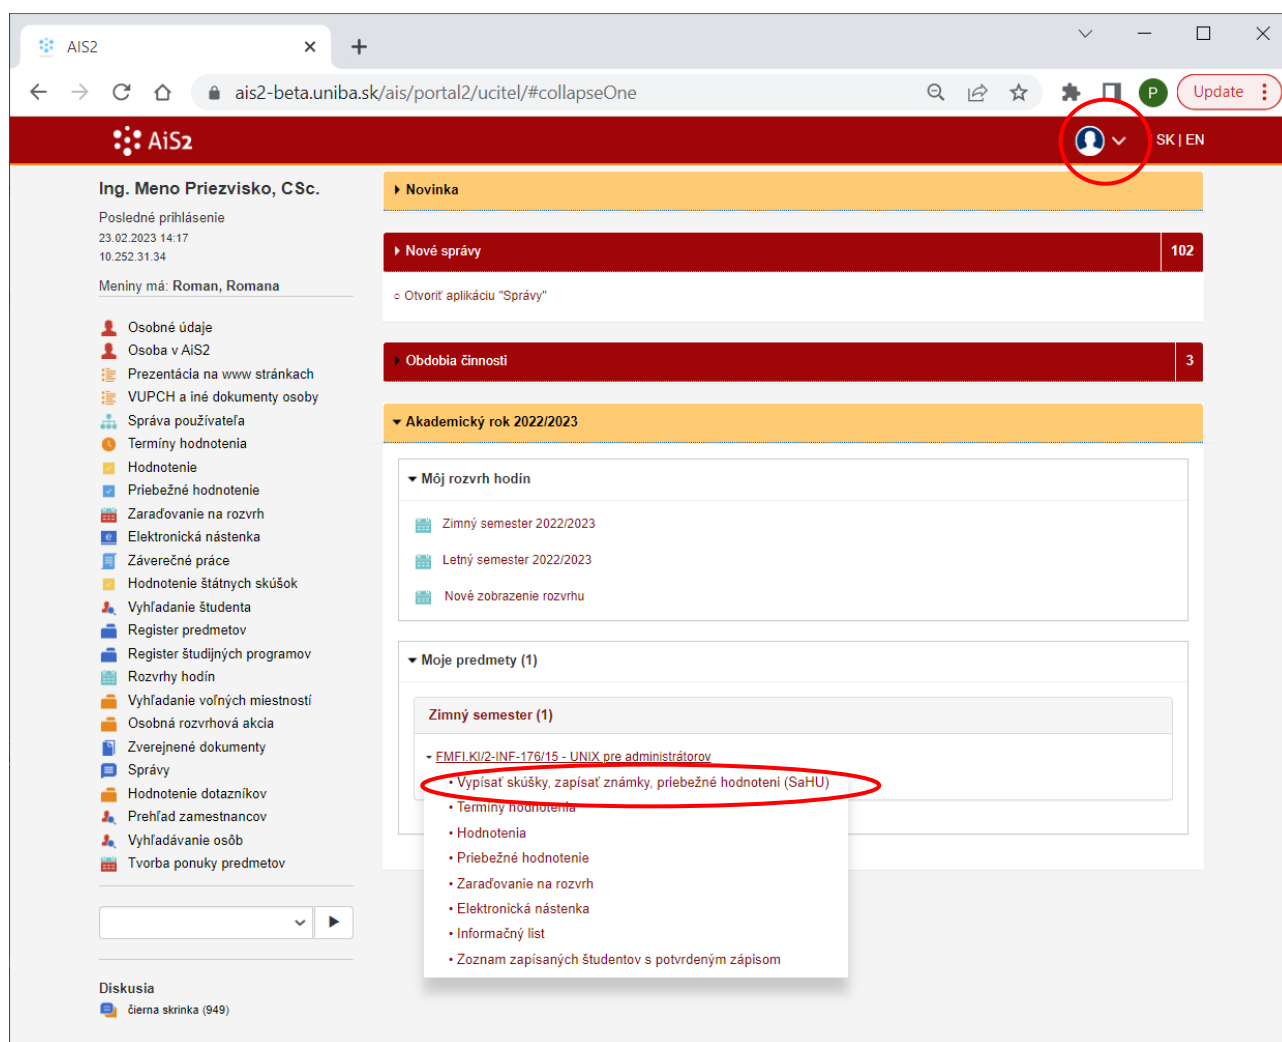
AIS2

ais2-beta.uniba.sk/ais/portal2/ucitel/#collapseOne

P Update

AiS2

SK | EN

Ing. Meno Priezvisko, CSc.

Posledné prihlásenie
23.02.2023 14:17
10.252.31.34

Meniny má: Roman, Romana

Osobné údaje
Osoba v AiS2
Prezentácia na www stránkach
VUPCH a iné dokumenty osoby
Správa používateľa
Termíny hodnotenia
Hodnotenie
Priebežné hodnotenie
Zaraďovanie na rozvrh
Elektronická nástenka
Záverečné práce
Hodnotenie štátnych skúšok
Vyhľadanie študenta
Register predmetov
Register študijných programov
Rozvrhy hodín
Vyhľadanie voľných miestností
Osobná rozvrhová akcia
Zverejnené dokumenty
Správy
Hodnotenie dotazníkov
Prehľad zamestnancov
Vyhľadávanie osôb
Tvorba ponuky predmetov

Diskusia
čierna skrinka (949)

Novinka

Nové správy 102

Otvoriť aplikáciu "Správy"

Obdobia činnosti 3

Akademický rok 2022/2023

Môj rozvrh hodín

Zimný semester 2022/2023
Letný semester 2022/2023
Nové zobrazenie rozvrhu

Moje predmety (1)

Zimný semester (1)

FMFI.KI/2-INF-176/15 - UNIX pre administrátorov
• Vypísať skúšky, zapísať známky, priebežné hodnotenie (SaHU)
• Termíny hodnotenia
• Hodnotenia
• Priebežné hodnotenie
• Zaraďovanie na rozvrh
• Elektronická nástenka
• Informačný list
• Zoznam zapísaných študentov s potvrdeným zápisom